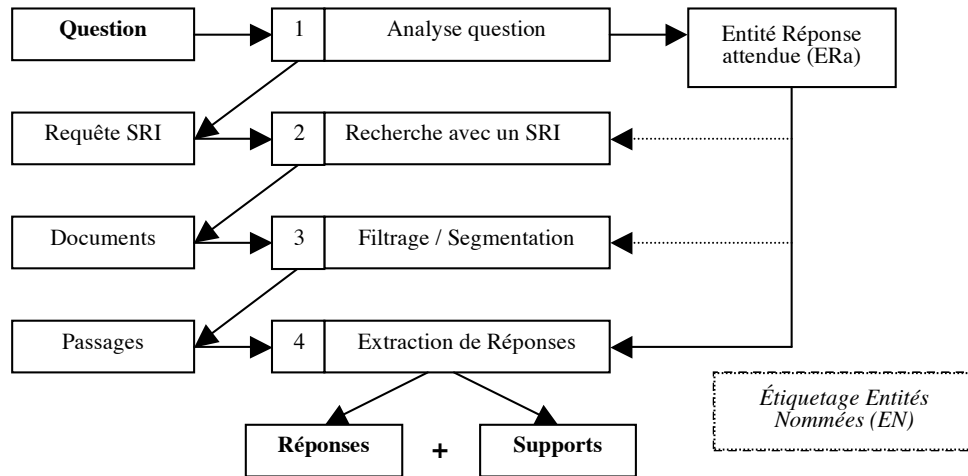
Question
1
Analyse question
Entité Réponse attendue (ERa)
Requête SRI
2
Recherche avec un SRI
Documents
3
Filtrage / Segmentation
Passages
4
Extraction de Réponses
Étiquetage Entités Nommées (EN)
Réponses
+
Supports